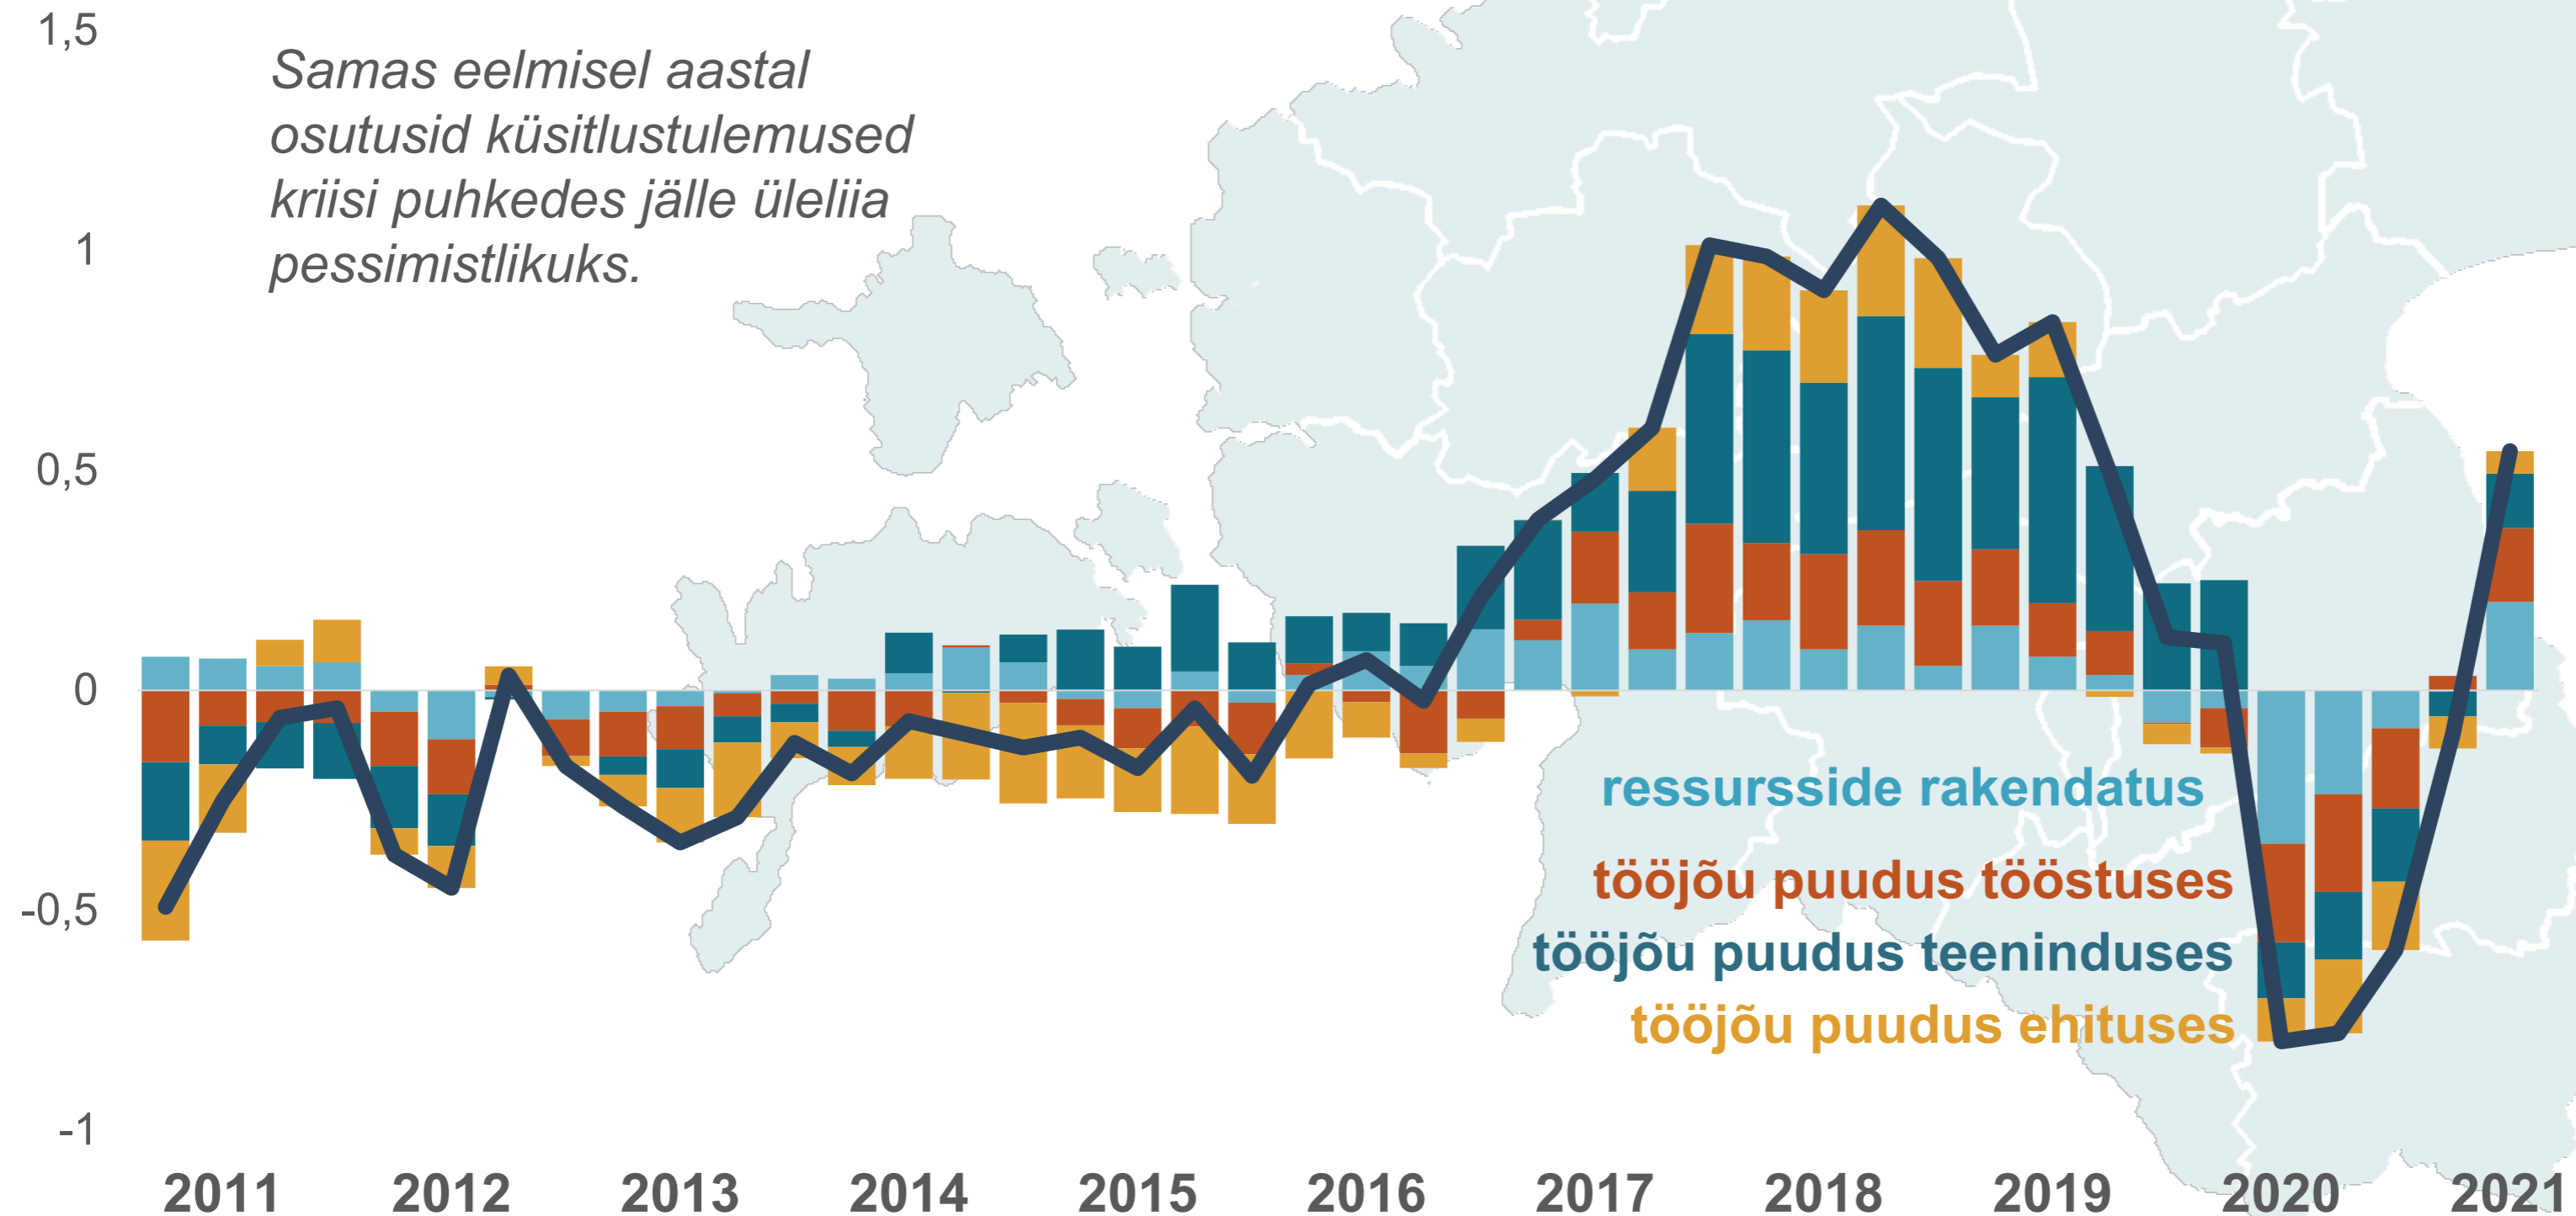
1,5

Samas eelmisel aastal osutusid küsitlustulemused kriisi puhkedes jälle üleliia pessimistlikuks.

1

0,5

0

-0,5

-1

ressursside rakendatus

tööjõu puudus tööstuses

tööjõu puudus teeninduses

tööjõu puudus ehituses

2011 2012 2013 2014 2015 2016 2017 2018 2019 2020 2021